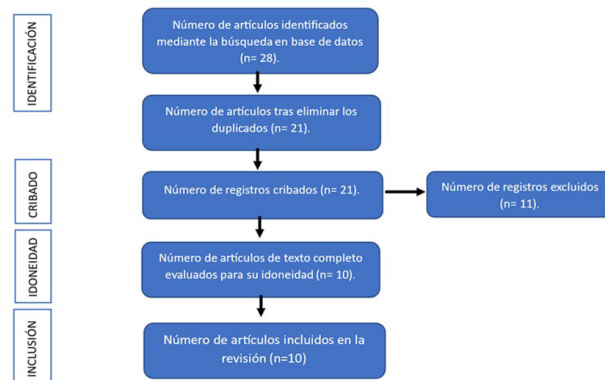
IDENTIFICACIÓN

Número de artículos identificados mediante la búsqueda en base de datos (n= 28).

Número de artículos tras eliminar los duplicados (n= 21).

CRIBADO

Número de registros cribados (n= 21).

Número de registros excluidos (n= 11).

IDONEIDAD

Número de artículos de texto completo evaluados para su idoneidad (n= 10).

INCLUSIÓN

Número de artículos incluidos en la revisión (n=10)